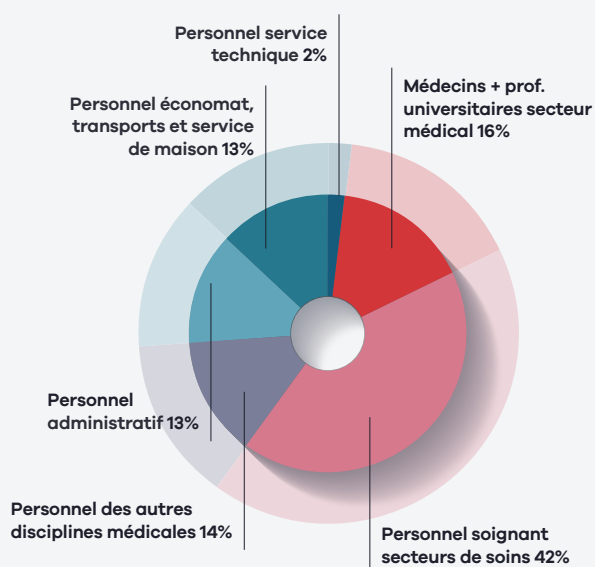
Personnel service technique 2%

Médecins + prof. universitaires secteur médical 16%

Personnel économat, transports et service de maison 13%

Personnel administratif 13%

Personnel des autres disciplines médicales 14%

Personnel soignant secteurs de soins 42%